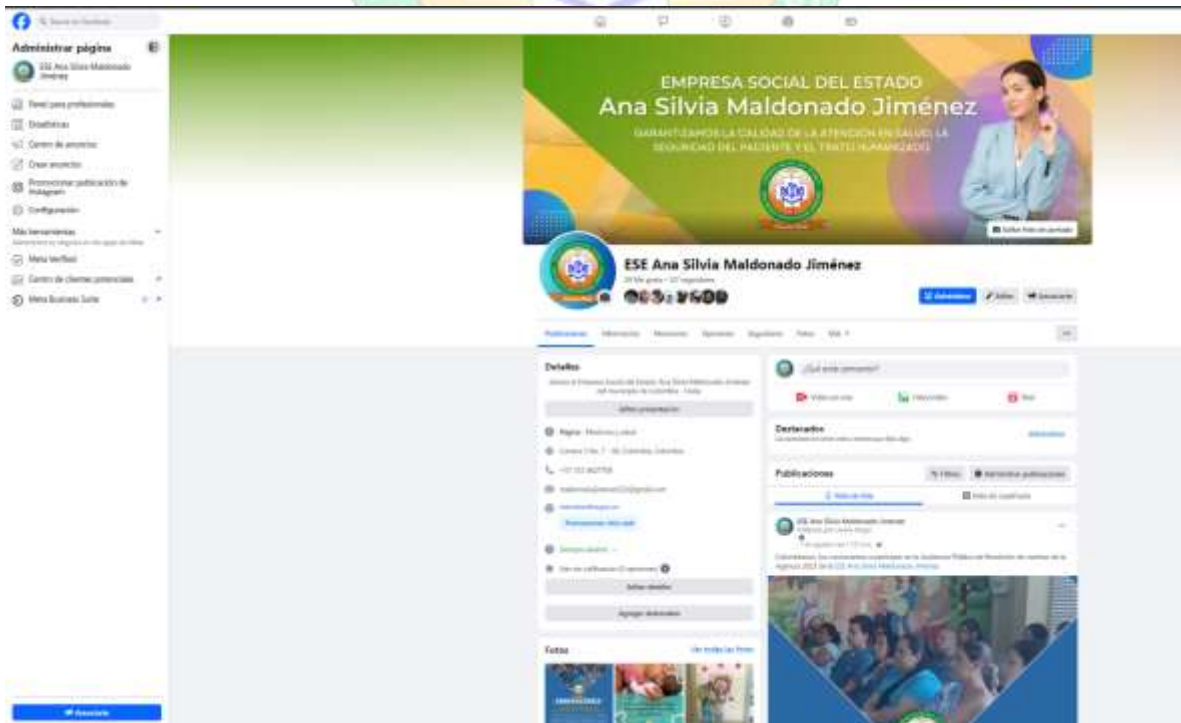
Buscar en Facebook

Administrar página

ESE Ana Silvia Maldonado Jiménez

Panel para profesionales
Estadísticas
Centro de anuncios
Crear anuncios
Promocionar publicación de Instagram
Configuración

Más herramientas
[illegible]

Meta Verified
Centro de clientes potenciales
Meta Business Suite

Anunciarte

EMPRESA SOCIAL DEL ESTADO
Ana Silvia Maldonado Jiménez
GARANTIZAMOS LA CALIDAD DE LA ATENCIÓN EN SALUD, LA SEGURIDAD DEL PACIENTE Y EL TRATO HUMANIZADO

Editar foto de portada

ESE Ana Silvia Maldonado Jiménez
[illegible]

Publicitar
Editar
Compartir

Publicaciones Información Menciones Opiniones Seguidores Fotos Más

Detalles
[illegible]
Editar presentación
Página · Medicina y salud
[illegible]
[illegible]
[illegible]
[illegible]
Promocionar sitio web
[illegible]
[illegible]
Editar detalles
Agregar destacados

Fotos
Ver todas las fotos

¿Qué estás pensando?
Video en vivo
Foto/video
Reel

Destacados
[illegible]

Publicaciones
Filtros
Administrar publicaciones
Vista de lista
Vista de cuadrícula

ESE Ana Silvia Maldonado Jiménez
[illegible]
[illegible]